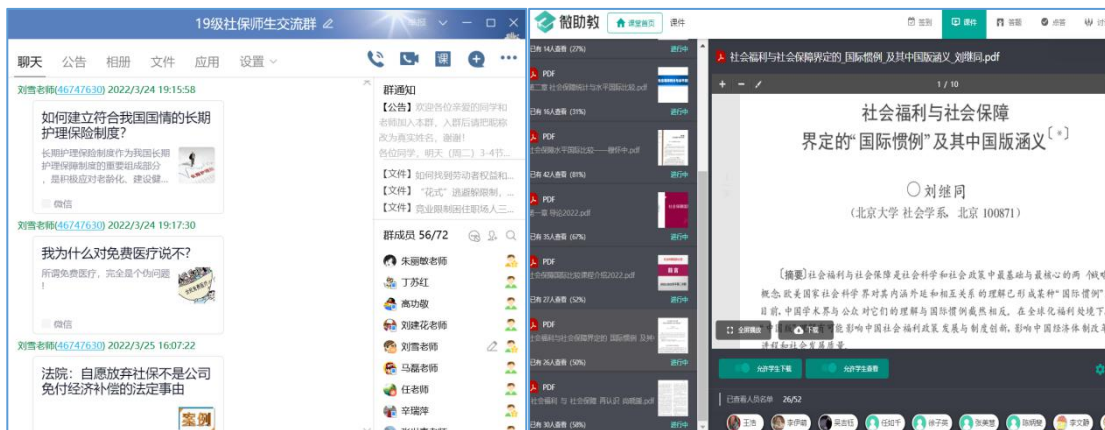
19级社保师生交流群

聊天 公告 相册 文件 应用 设置

刘雪老师(46747630) 2022/3/24 19:15:58

如何建立符合我国国情的长期护理保险制度?

长期护理保险制度与长期护理保障制度的重要组成部分,是积极应对老龄化、建设健…

微信

刘雪老师(46747630) 2022/3/24 19:17:30

我为什么对免费医疗说不?

所谓免费医疗,完全是个伪问题!

微信

刘雪老师(46747630) 2022/3/25 15:07:22

法院:自愿放弃社保不是公司免付经济补偿的法定事由

案例

群通知

【公告】欢迎各位亲爱的同学和老师加入本群,入群后请把昵称改为真实姓名,谢谢!各位同学,明天(周二)3-4节…

【文件】如何找到劳动者权益和…

【文件】"花式"逃避解限制,…

【文件】竞业限制因任职人三…

群成员 56/72

朱丽敏老师
丁苏红
高功敬
刘建花老师
刘雪老师
马磊老师
任老师
辛瑞萍

微助教 课堂首页 课件

签到 课件 答题 点答

已有 14人查看 (27%) 进行中

PDF
第二章 社会保障统计与水平国际比较.pdf
已有 16人查看 (31%) 进行中

PDF
社会保障水平国际比较——穆怀中.pdf
已有 42人查看 (81%) 进行中

PDF
第一章 导论2022.pdf
已有 35人查看 (67%) 进行中

PDF
社会保障国际比较课程介绍2022.pdf
已有 27人查看 (52%) 进行中

PDF
社会福利与社会保障界定的 国际惯例 及其…
已有 26人查看 (50%) 进行中

PDF
社会福利 与 社会保障 再认识 尚晓援.pdf
已有 30人查看 (58%) 进行中

社会福利与社会保障界定的_国际惯例_及其中国版涵义_刘继同.pdf

1 / 10

社会福利与社会保障
界定的"国际惯例"及其中国版涵义〔*〕

〇刘继同
(北京大学 社会学系 北京 100871)

〔摘要〕社会福利与社会保障是社会科学和社会政策中最基础与最核心的两 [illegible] 概念.欧美国家社会科学界对其内涵外延和相互关系的理解已形成某种"国际惯例" 目前,中国学术界与公众对它们的理解与国际惯例截然相反。在全球化福利处境下 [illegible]能影响中国社会福利政策发展与制度创新,影响中国经济体制改革 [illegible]进程和社会发展质量。

全屏播放 下载

允许学生下载 允许学生查看

已查看人员名单 26/52

王浩 李伊霖 吴志恒 任如平 徐子英 张美慧 陈碧鹭 李文静